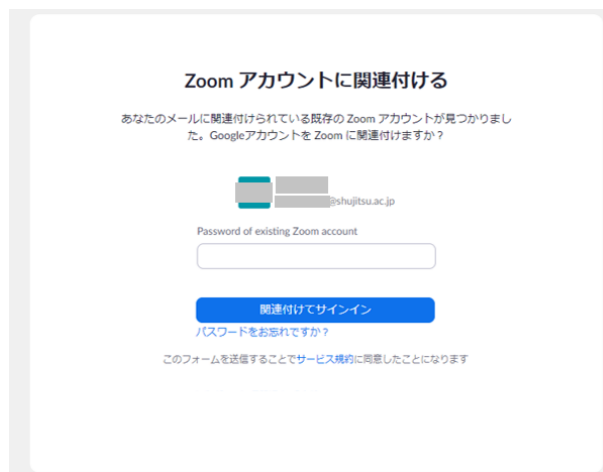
Zoom アカウントに関連付ける

あなたのメールに関連付けられている既存の Zoom アカウントが見つかりました。Googleアカウントを Zoom に関連付けますか？

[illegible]@shujitsu.ac.jp

Password of existing Zoom account

関連付けてサインイン

パスワードをお忘れですか？

このフォームを送信することでサービス規約に同意したことになります